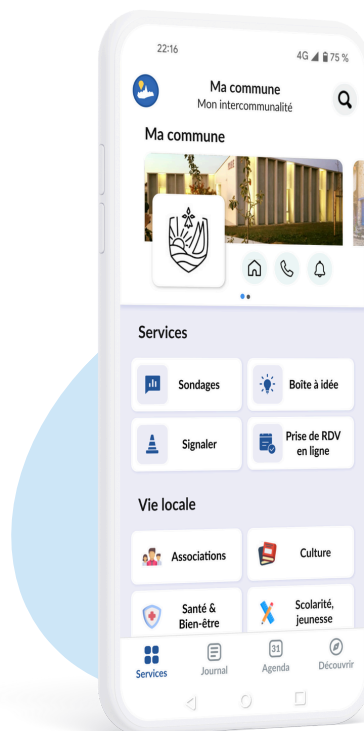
22:16

4G 75 %

Ma commune
Mon intercommunalité

Ma commune

Services

Sondages

Boîte à idée

Signaler

Prise de RDV en ligne

Vie locale

Associations

Culture

Santé & Bien-être

Scolarité, jeunesse

Services

Journal

31
Agenda

Découvrir